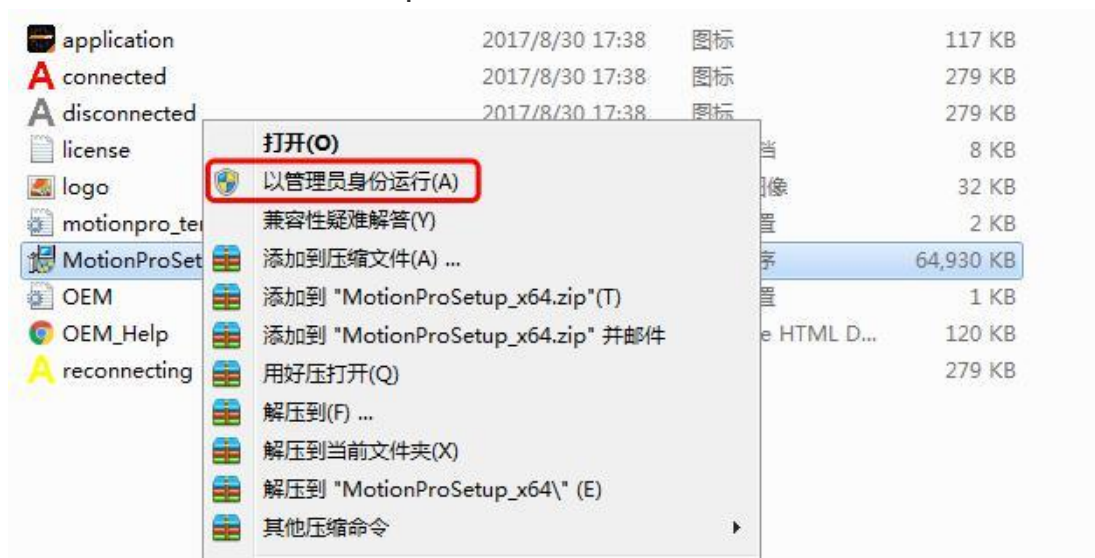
application 2017/8/30 17:38 图标 117 KB
connected 2017/8/30 17:38 图标 279 KB
disconnected 2017/8/30 17:38 图标 279 KB
license 当 8 KB
logo 图像 32 KB
motionpro_te 置 2 KB
MotionProSet 序 64,930 KB
OEM 置 1 KB
OEM_Help e HTML D... 120 KB
reconnecting 279 KB

打开(O)
以管理员身份运行(A)
兼容性疑难解答(Y)
添加到压缩文件(A) ...
添加到 "MotionProSetup_x64.zip"(T)
添加到 "MotionProSetup_x64.zip" 并邮件
用好压打开(Q)
解压到(F) ...
解压到当前文件夹(X)
解压到 "MotionProSetup_x64\" (E)
其他压缩命令